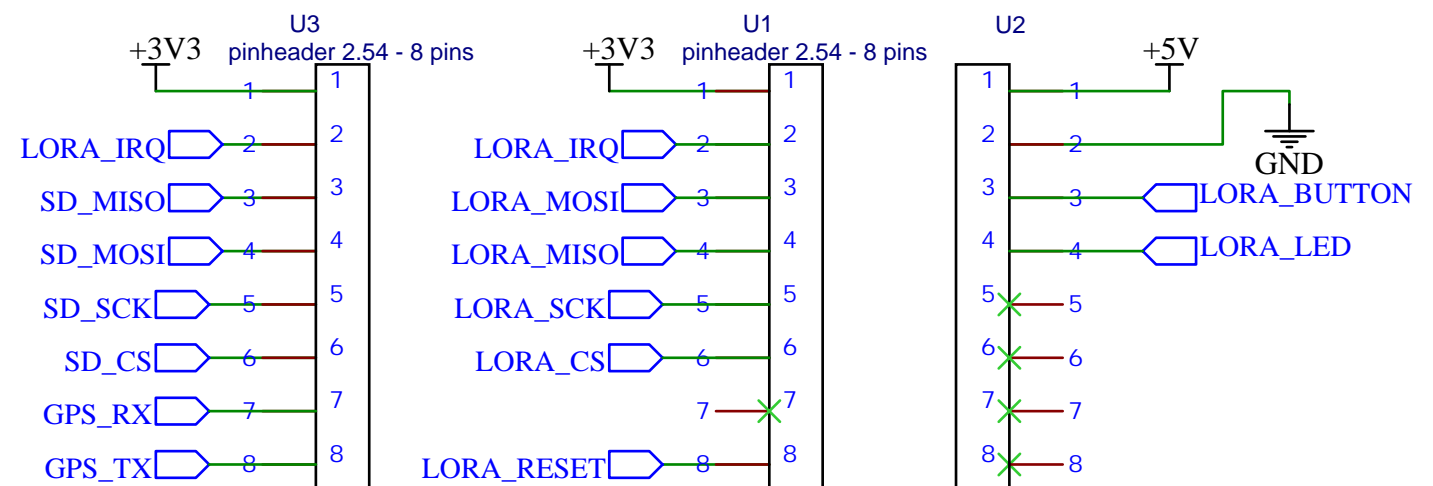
U3
pinheader 2.54 - 8 pins
+3V3
1 1
LORA_IRQ 2 2
SD_MISO 3 3
SD_MOSI 4 4
SD_SCK 5 5
SD_CS 6 6
GPS_RX 7 7
GPS_TX 8 8

U1
pinheader 2.54 - 8 pins
+3V3
1 1
LORA_IRQ 2 2
LORA_MOSI 3 3
LORA_MISO 4 4
LORA_SCK 5 5
LORA_CS 6 6
7 7
LORA_RESET 8 8

U2
+5V
1 1
2 2
GND
3 3 LORA_BUTTON
4 4 LORA_LED
5 5
6 6
7 7
8 8